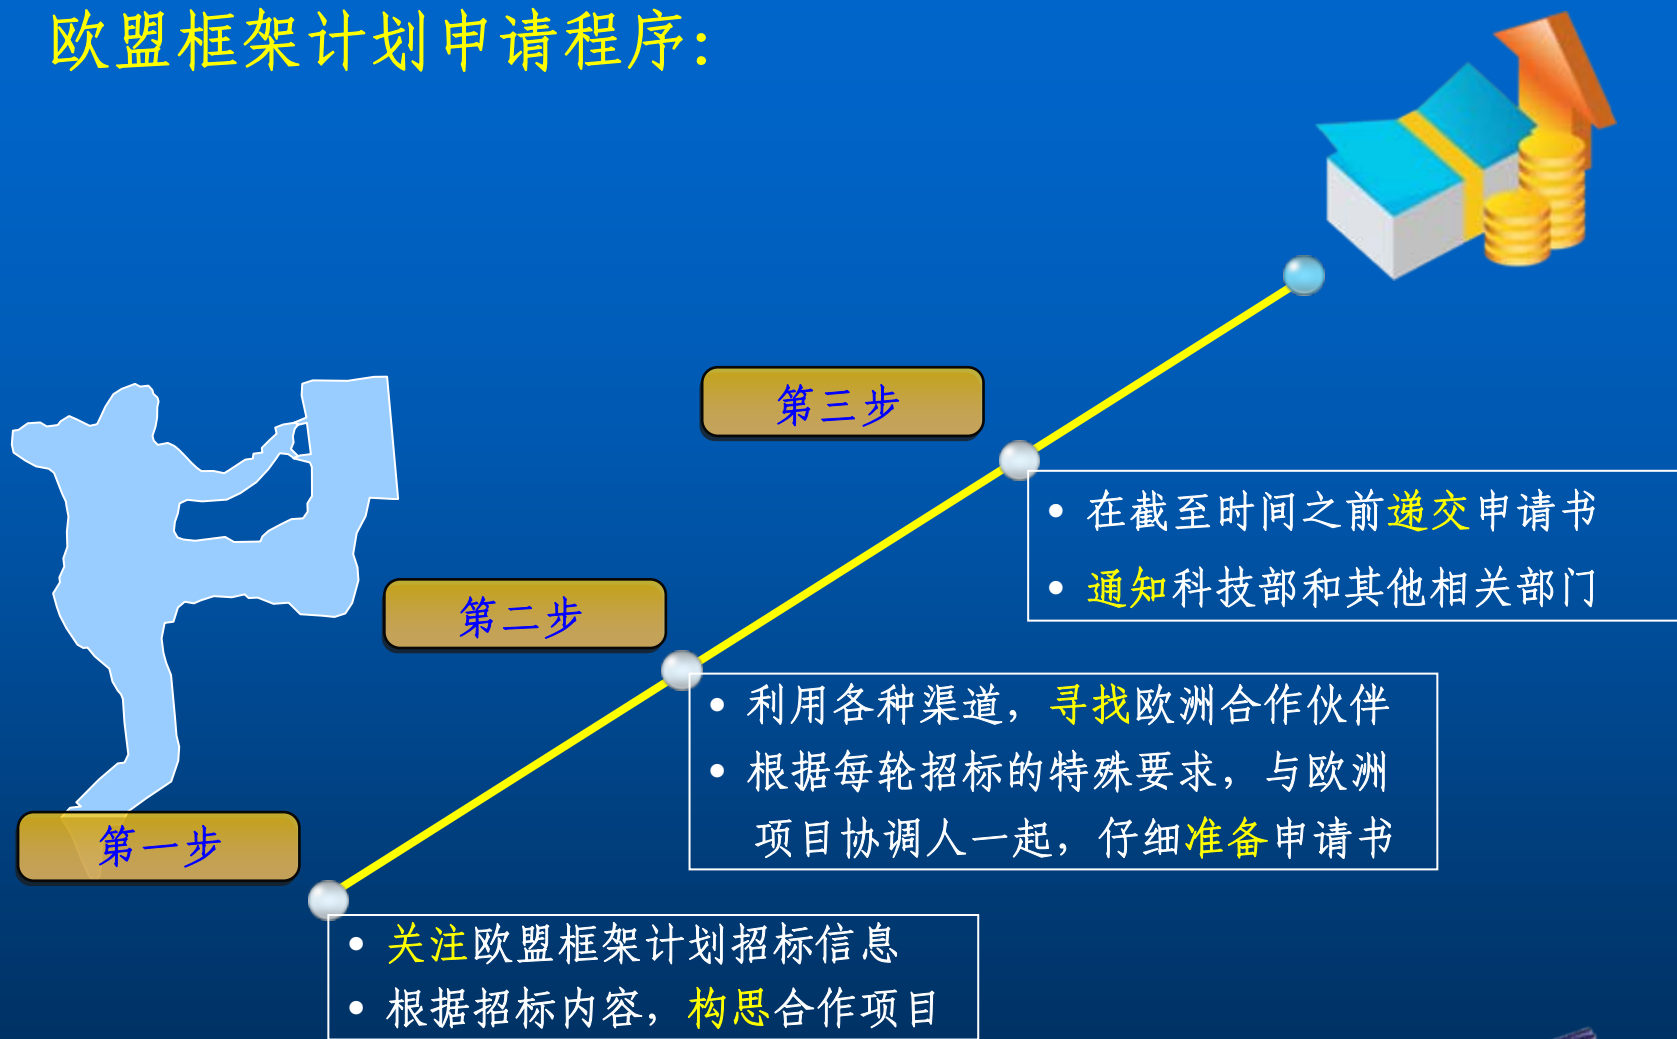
欧盟框架计划申请程序：

第三步

• 在截至时间之前递交申请书
• 通知科技部和其他相关部门

第二步

• 利用各种渠道，寻找欧洲合作伙伴
• 根据每轮招标的特殊要求，与欧洲项目协调人一起，仔细准备申请书

第一步

• 关注欧盟框架计划招标信息
• 根据招标内容，构思合作项目